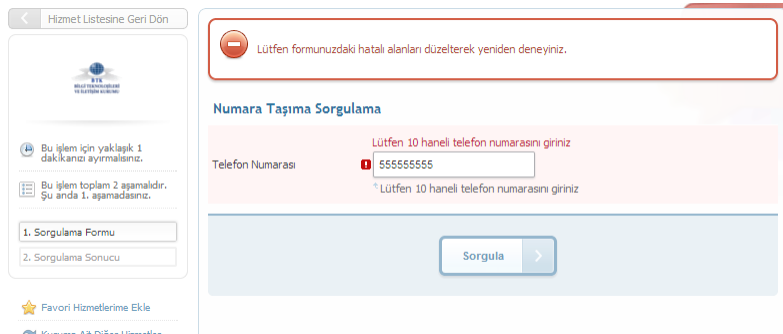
Hizmet Listesine Geri Dön

BTK
BİLGİ TEKNOLOJİLERİ VE İLETİŞİM KURUMU

Bu işlem için yaklaşık 1 dakikanızı ayırmalısınız.

Bu işlem toplam 2 aşamalıdır. Şu anda 1. aşamadasınız.

1. Sorgulama Formu

2. Sorgulama Sonucu

Favori Hizmetlerime Ekle

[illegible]

Lütfen formunuzdaki hatalı alanları düzelterek yeniden deneyiniz.

Numara Taşıma Sorgulama

Lütfen 10 haneli telefon numarasını giriniz

Telefon Numarası

555555555

Lütfen 10 haneli telefon numarasını giriniz

Sorgula